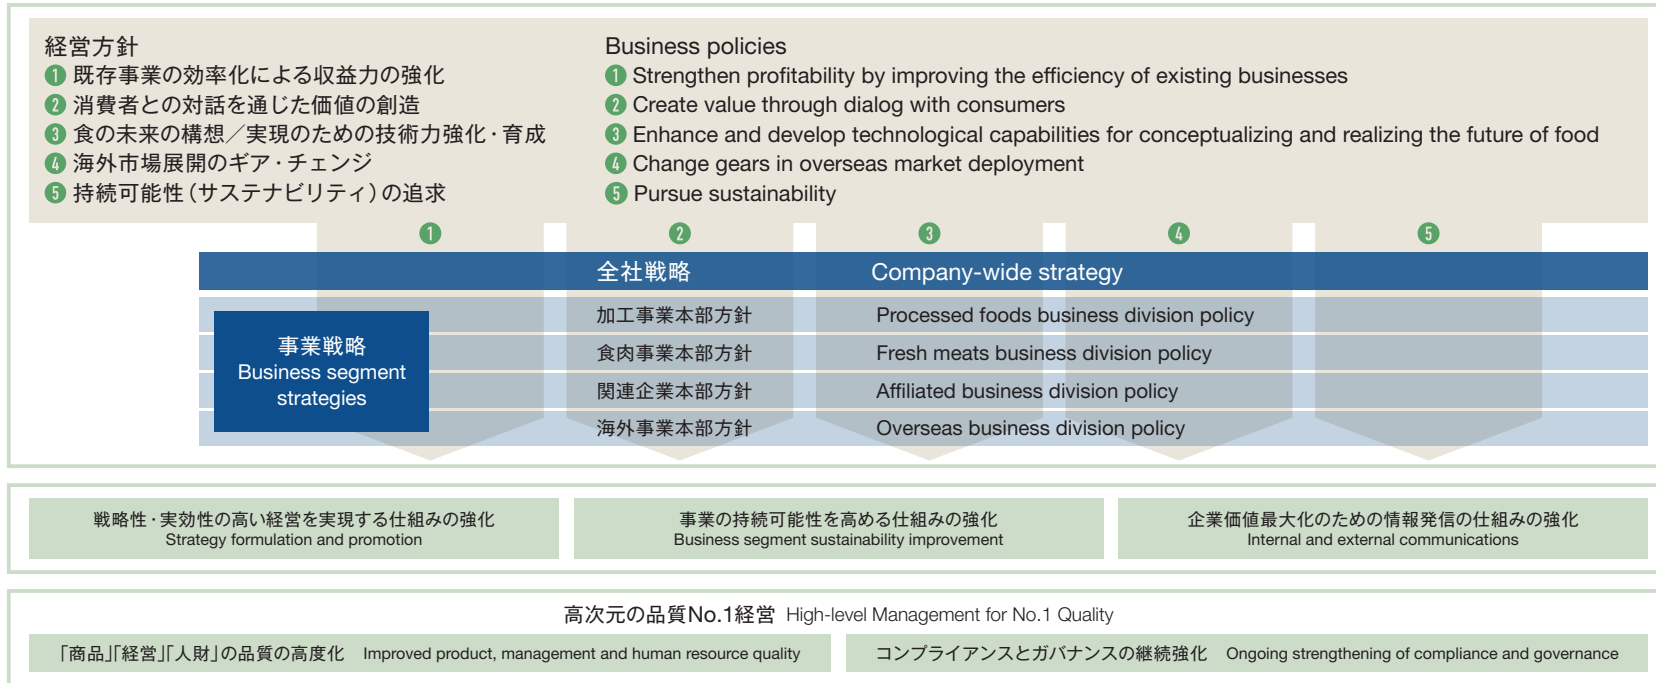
経営方針
❶ 既存事業の効率化による収益力の強化
❷ 消費者との対話を通じた価値の創造
❸ 食の未来の構想／実現のための技術力強化・育成
❹ 海外市場展開のギア・チェンジ
❺ 持続可能性（サステナビリティ）の追求

Business policies
❶ Strengthen profitability by improving the efficiency of existing businesses
❷ Create value through dialog with consumers
❸ Enhance and develop technological capabilities for conceptualizing and realizing the future of food
❹ Change gears in overseas market deployment
❺ Pursue sustainability

❶ ❷ ❸ ❹ ❺

全社戦略 Company-wide strategy

事業戦略
Business segment strategies

加工事業本部方針 Processed foods business division policy
食肉事業本部方針 Fresh meats business division policy
関連企業本部方針 Affiliated business division policy
海外事業本部方針 Overseas business division policy

戦略性・実効性の高い経営を実現する仕組みの強化
Strategy formulation and promotion

事業の持続可能性を高める仕組みの強化
Business segment sustainability improvement

企業価値最大化のための情報発信の仕組みの強化
Internal and external communications

高次元の品質No.1経営 High-level Management for No.1 Quality

「商品」「経営」「人財」の品質の高度化 Improved product, management and human resource quality

コンプライアンスとガバナンスの継続強化 Ongoing strengthening of compliance and governance